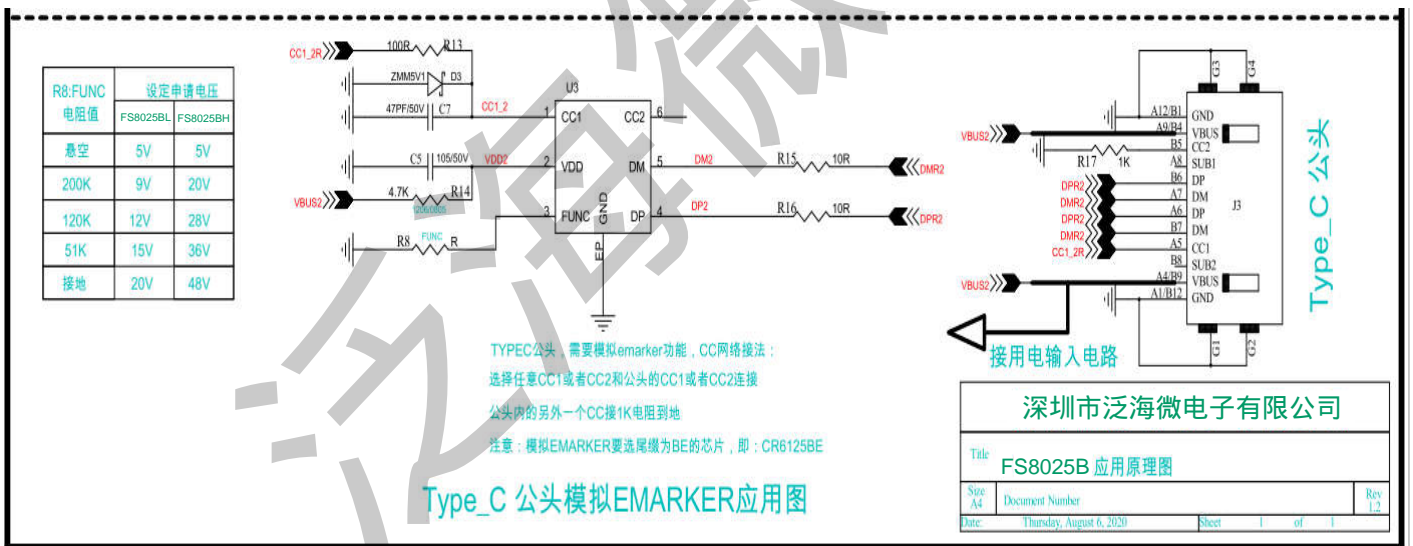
| R8:FUNC 电阻值 | 设定申请电压 | |
|---|---|---|
| | FS8025BL | FS8025BH |
| 悬空 | 5V | 5V |
| 200K | 9V | 20V |
| 120K | 12V | 28V |
| 51K | 15V | 36V |
| 接地 | 20V | 48V |

CC1_2R
100R R13
ZMM5V1 D3
47PF/50V C7
CC1_2
U3
CC1 CC2 6
1
C5 105/50V VDD2
2 VDD DM 5
DM2 R15 10R DMR2
VBUS2 4.7K R14
3 FUNC GND DP 4
DP2 R16 10R DPR2
R8 FUNC R
EP

TYPEC公头，需要模拟emarker功能，CC网络接法：
选择任意CC1或者CC2和公头的CC1或者CC2连接
公头内的另外一个CC接1K电阻到地
注意：模拟EMARKER要选尾缀为BE的芯片，即：CR6125BE

Type_C 公头模拟EMARKER应用图

G3 G4
A12/B1 GND
VBUS2 A9/B4 VBUS
B5 CC2
R17 1K A8 SUB1
DPR2 B6 DP
DMR2 A7 DM
DPR2 A6 DP
DMR2 B7 DM
CC1_2R A5 CC1
B8 SUB2
VBUS2 A4/B9 VBUS
A1/B12 GND
J3
G1 G2
Type_C 公头
接用电输入电路

深圳市泛海微电子有限公司
Title
FS8025B 应用原理图
Size A4 Document Number Rev 1.2
Date: Thursday, August 6, 2020 Sheet 1 of 1